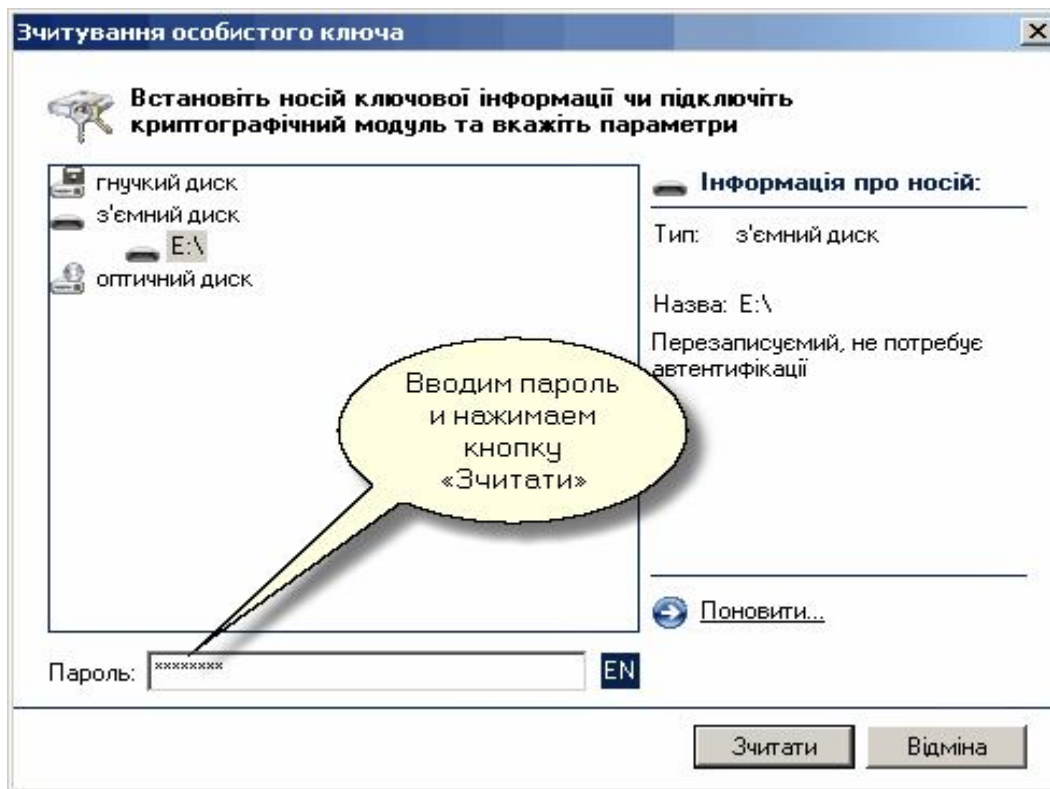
Зчитування особистого ключа

Встановіть носій ключової інформації чи підключіть криптографічний модуль та вкажіть параметри

гнучкий диск
з'ємний диск
E:\
оптичний диск

Інформація про носій:

Тип: з'ємний диск

Назва: E:\

Перезаписуємий, не потребує автентифікації

Вводим пароль и нажимаем кнопку «Зчитати»

Поновити...

Пароль: ********

EN

Зчитати

Відміна